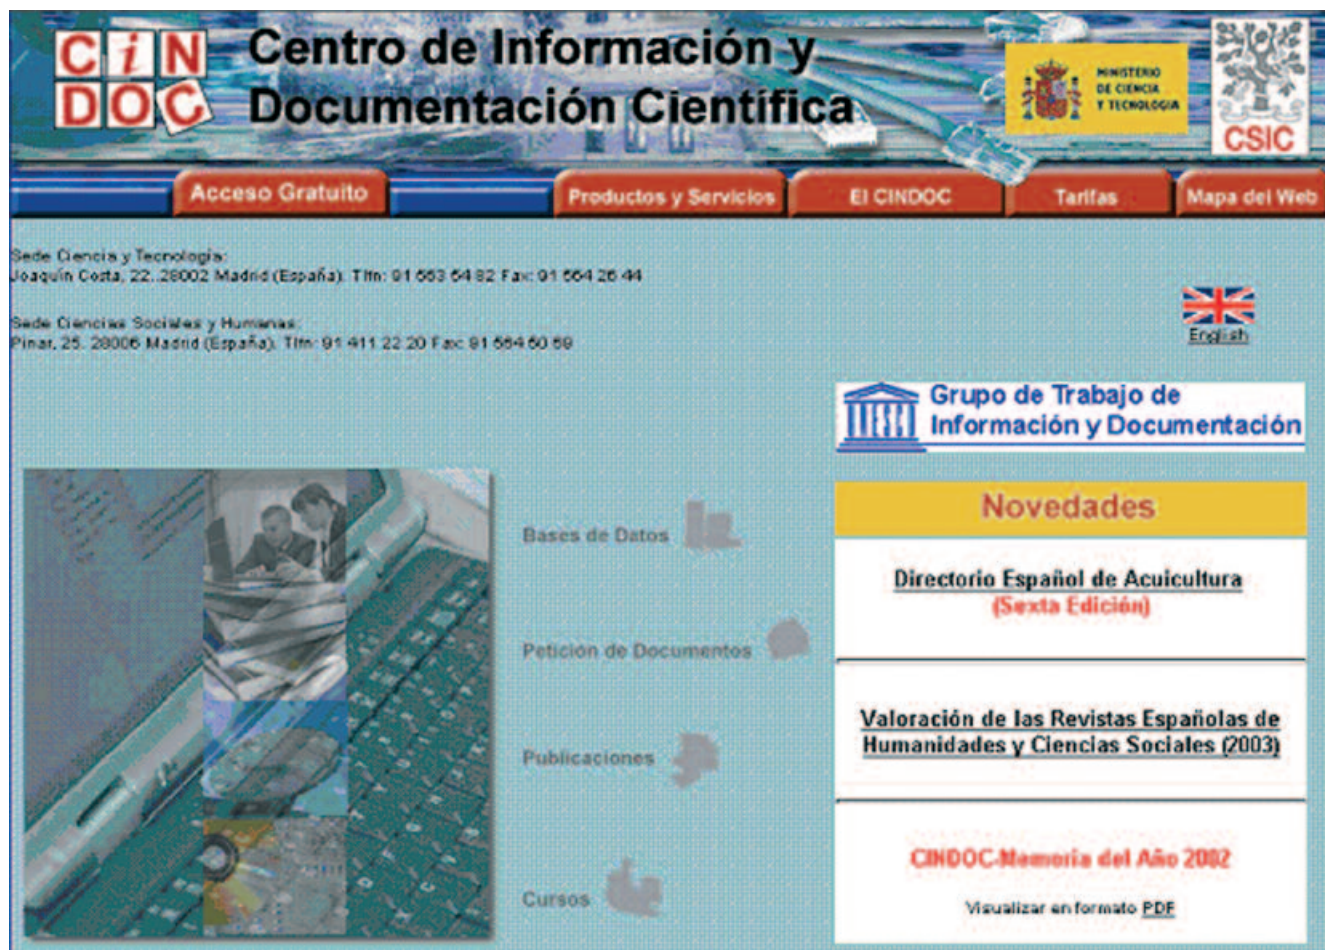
CiN DOC Centro de Información y Documentación Científica

MINISTERIO DE CIENCIA Y TECNOLOGIA

CSIC

Acceso Gratuito
Productos y Servicios
El CINDOC
Tarifas
Mapa del Web

Sede Ciencia y Tecnología:
Joaquín Costa, 22. 28002 Madrid (España). Tlfn: 91 563 54 82 Fax: 91 564 26 44

Sede Ciencias Sociales y Humanas:
Pinar, 25. 28006 Madrid (España). Tlfn: 91 411 22 20 Fax: 91 564 50 69

English

Grupo de Trabajo de Información y Documentación

Bases de Datos

Petición de Documentos

Publicaciones

Cursos

Novedades

Directorio Español de Acuicultura
(Sexta Edición)

Valoración de las Revistas Españolas de Humanidades y Ciencias Sociales (2003)

CINDOC-Memoria del Año 2002

Visualizar en formato PDF